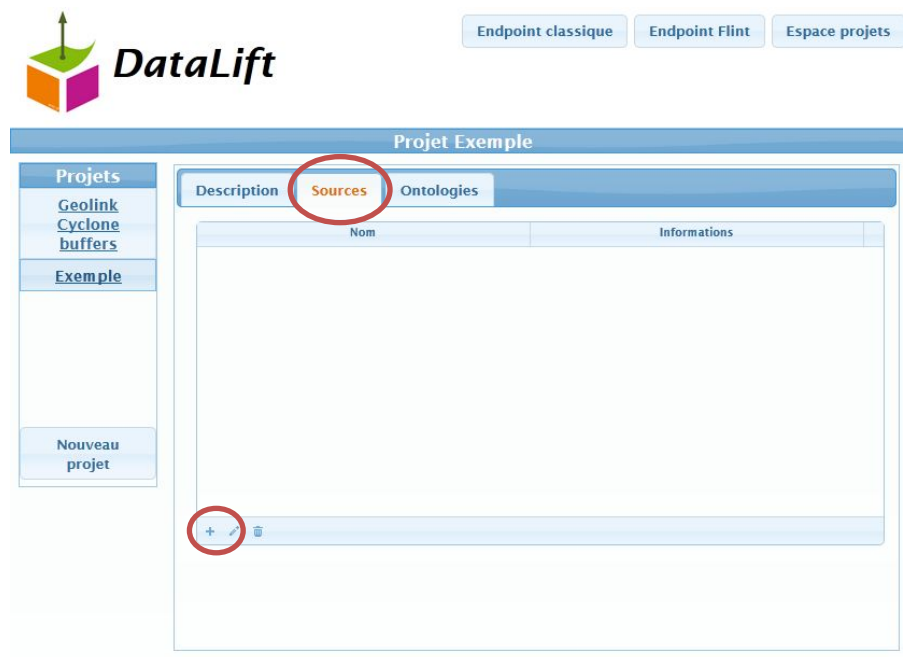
DataLift

Endpoint classique
Endpoint Flint
Espace projets

Projet Exemple

Projets
Geolink Cyclone buffers
Exemple

Nouveau projet

Description
Sources
Ontologies

| Nom | Informations |
|---|---|

+